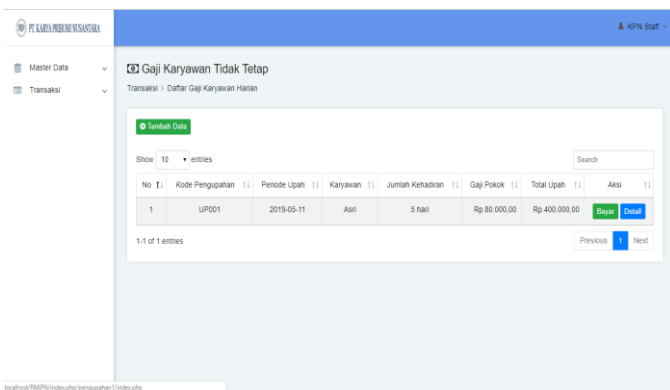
PT. KARYA PRESUMI NUSANTARA

KPN Staff

Master Data

Transaksi

Gaji Karyawan Tidak Tetap

Transaksi > Daftar Gaji Karyawan Harian

Tambah Data

Show 10 entries

Search

| No | Kode Pengupahan | Periode Upah | Karyawan | Jumlah Kehadiran | Gaji Pokok | Total Upah | Aksi |
|---|---|---|---|---|---|---|---|
| 1 | UP001 | 2019-05-11 | Asri | 5 hari | Rp.80.000,00 | Rp.400.000,00 | Bayar Detail |

1-1 of 1 entries

Previous 1 Next

localhost/PAKPN/index.php/pengupahan1/index.php